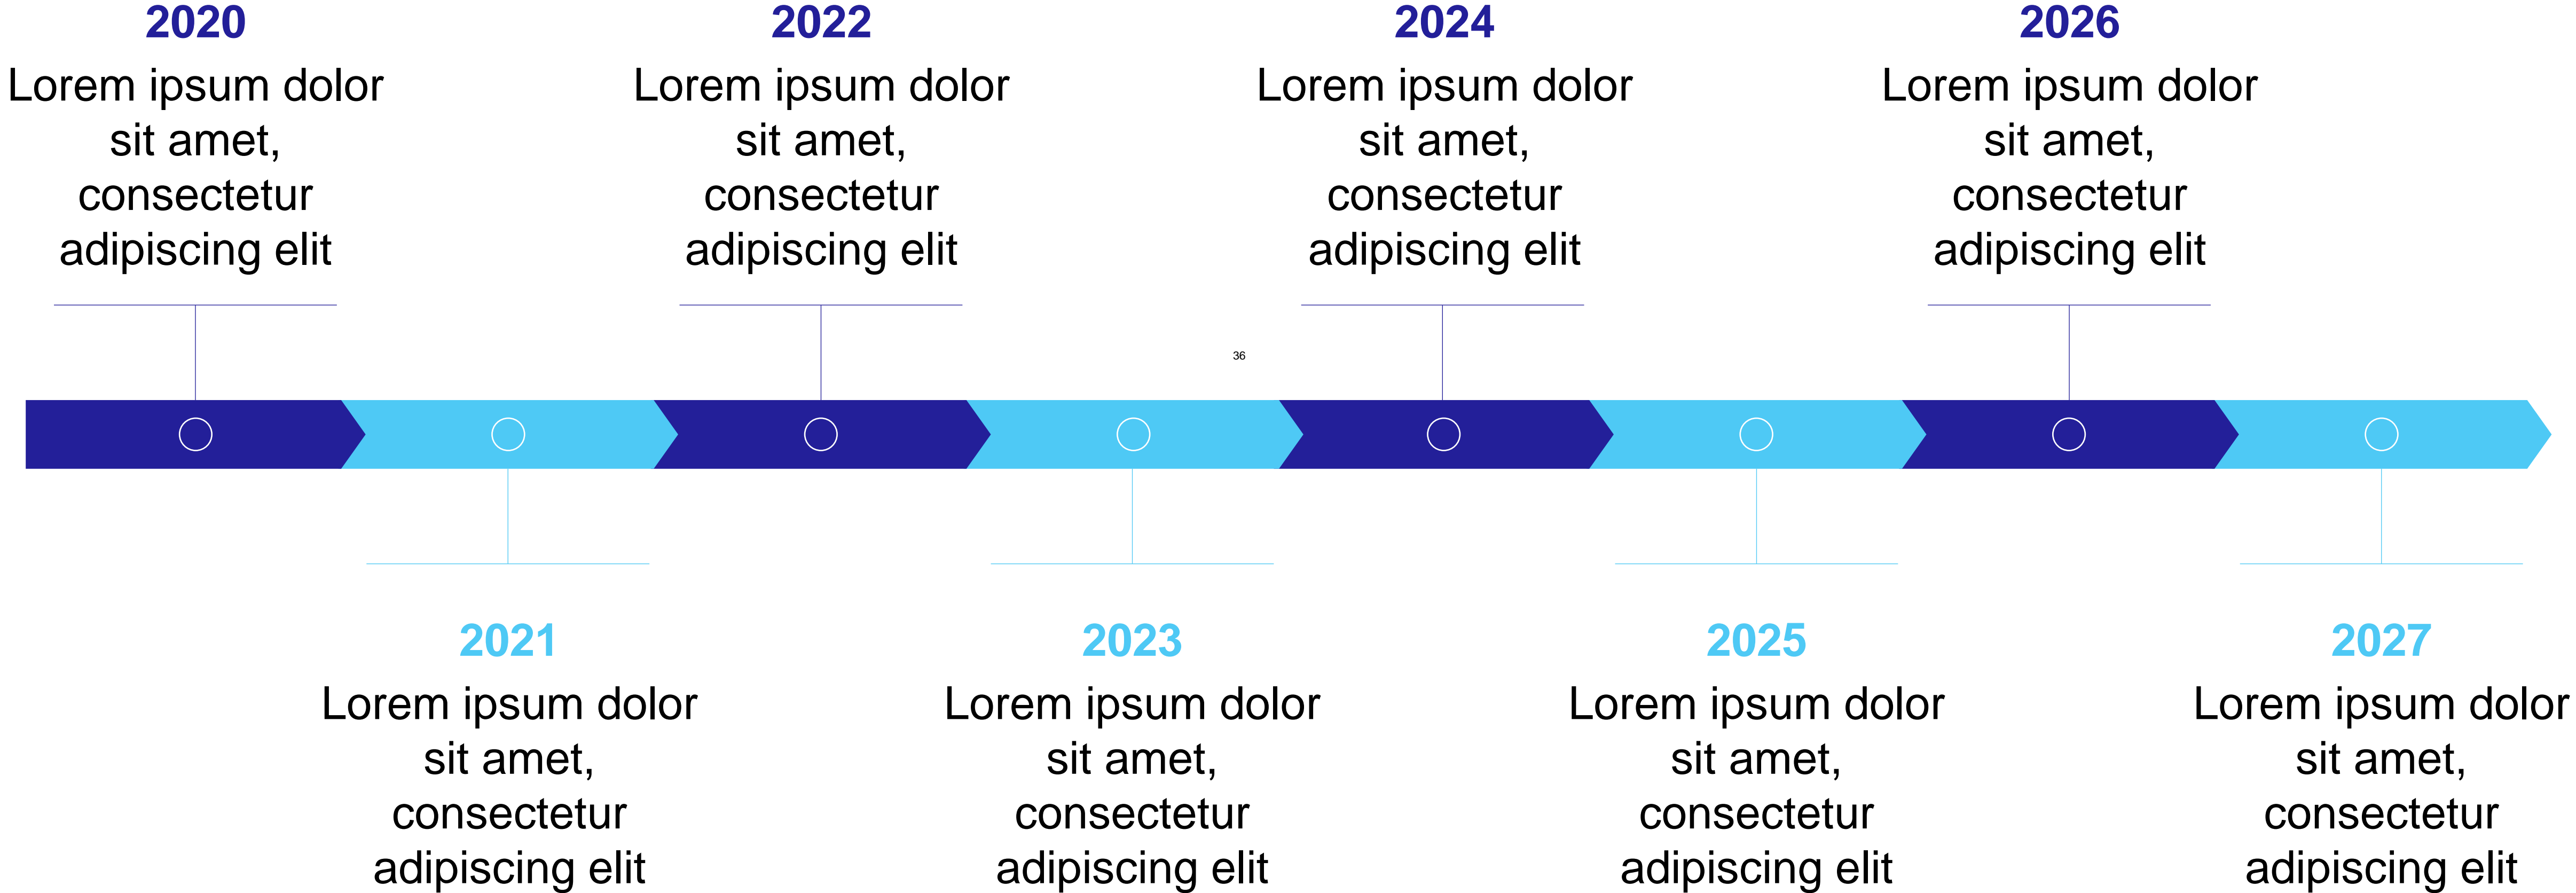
2020
Lorem ipsum dolor sit amet, consectetur adipiscing elit

2022
Lorem ipsum dolor sit amet, consectetur adipiscing elit

2024
Lorem ipsum dolor sit amet, consectetur adipiscing elit

2026
Lorem ipsum dolor sit amet, consectetur adipiscing elit

36

2021
Lorem ipsum dolor sit amet, consectetur adipiscing elit

2023
Lorem ipsum dolor sit amet, consectetur adipiscing elit

2025
Lorem ipsum dolor sit amet, consectetur adipiscing elit

2027
Lorem ipsum dolor sit amet, consectetur adipiscing elit